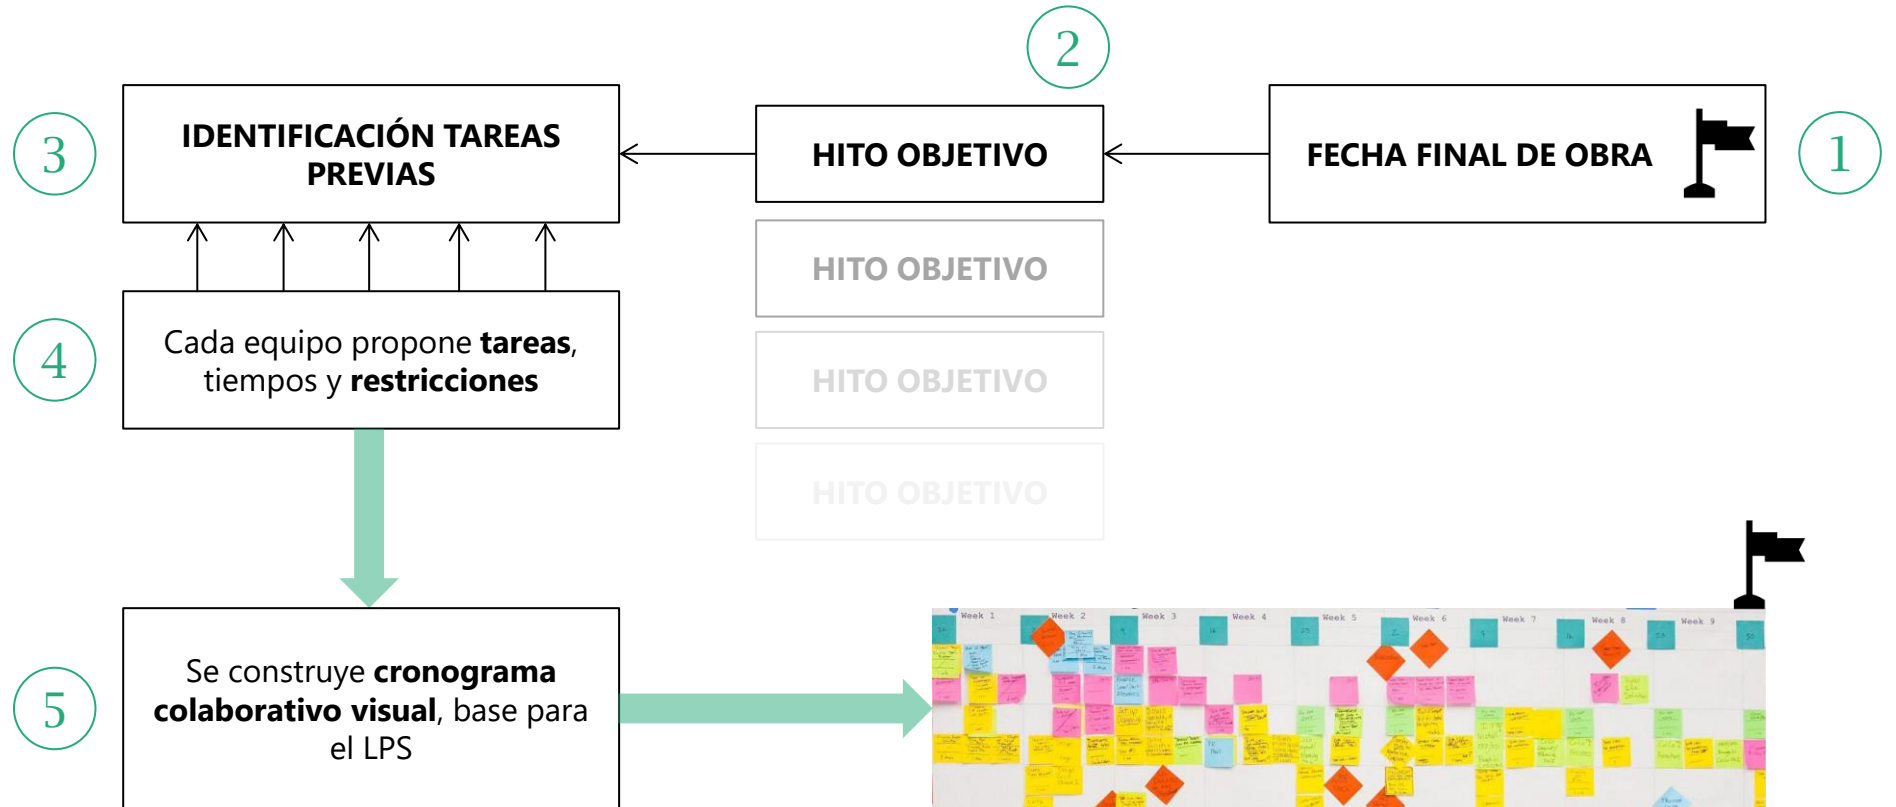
2

3

IDENTIFICACIÓN TAREAS PREVIAS

HITO OBJETIVO

FECHA FINAL DE OBRA

1

HITO OBJETIVO

4

Cada equipo propone **tareas**, tiempos y **restricciones**

HITO OBJETIVO

HITO OBJETIVO

5

Se construye **cronograma colaborativo visual**, base para el LPS

Week 1 Week 2 Week 3 Week 4 Week 5 Week 6 Week 7 Week 8 Week 9